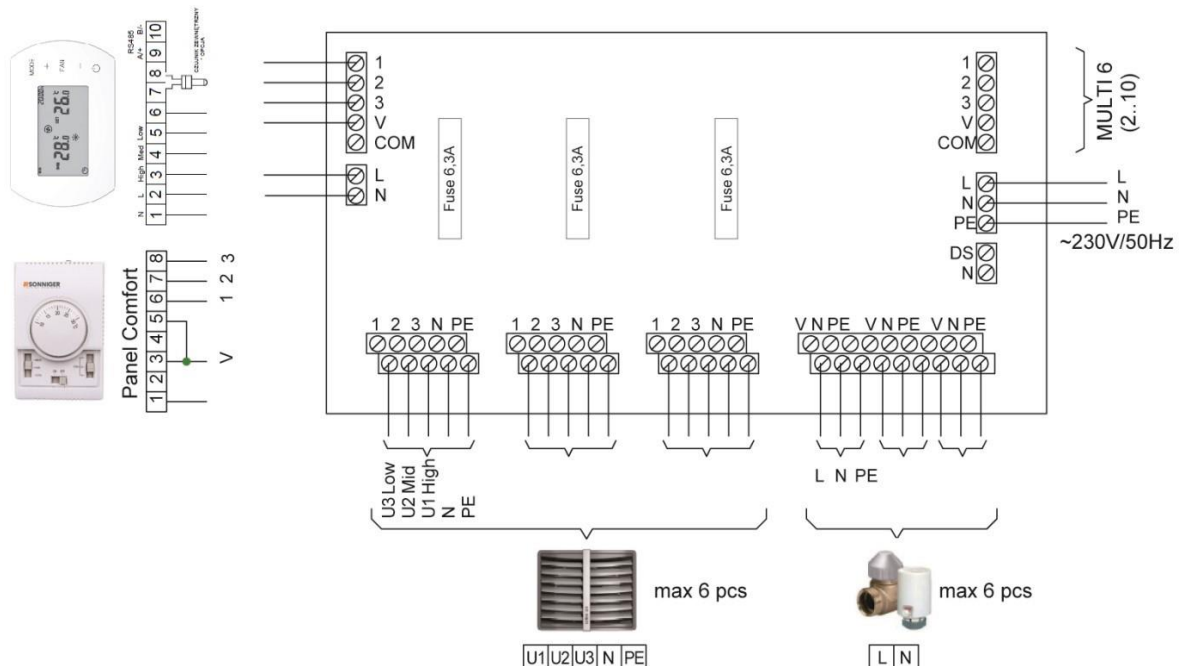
MODE FAN
28.0 26.0

RS485
A+ B-
10 9 8 7 6 5 4 3 2 1
High Med Low
N L
CZUJNIK ZEWNĘTRZNY OPCJA

1
2
3
V
COM
L
N

Fuse 6,3A
Fuse 6,3A
Fuse 6,3A

1
2
3
V
COM
L
N
PE
DS
N

MULTI 6 (2..10)

L
N
PE
~230V/50Hz

SONNIGER
Panel Comfort
8 7 6 5 4 3 2 1
3
1 2 3
1 2
V

1 2 3 N PE
1 2 3 N PE
1 2 3 N PE
V N PE V N PE V N PE

U3 Low
U2 Mid
U1 High
N
PE

L N PE

max 6 pcs
max 6 pcs

| U1 | U2 | U3 | N | PE |
|---|---|---|---|---|

| L | N |
|---|---|